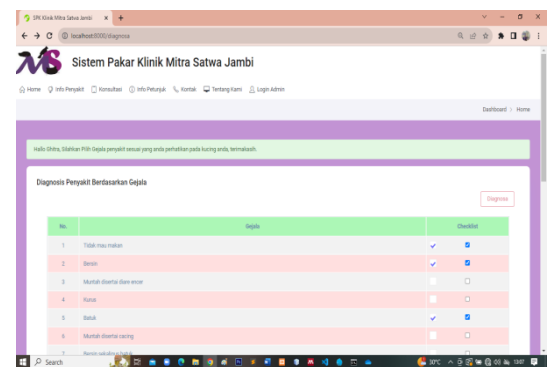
SPK Klinik Mitra Satwa Jambi

localhost:8000/diagnosa

Sistem Pakar Klinik Mitra Satwa Jambi

Home Info Penyakit Konsultasi Info Petunjuk Kontak Tentang Kami Login Admin

Dashboard > Home

Hallo Ghitra, Silahkan Pilih Gejala penyakit sesuai yang anda perhatikan pada kucing anda, terimakasih.

Diagnosis Penyakit Berdasarkan Gejala

Diagnosa

| No. | Gejala | Checklist |
|---|---|---|
| 1 | Tidak mau makan | ✓ |
| 2 | Bersin | ✓ |
| 3 | Muntah disertai diare encer | |
| 4 | Kurus | |
| 5 | Batuk | ✓ |
| 6 | Muntah disertai cacing | |
| 7 | Bersin sekaligus batuk | |

Search

30°C